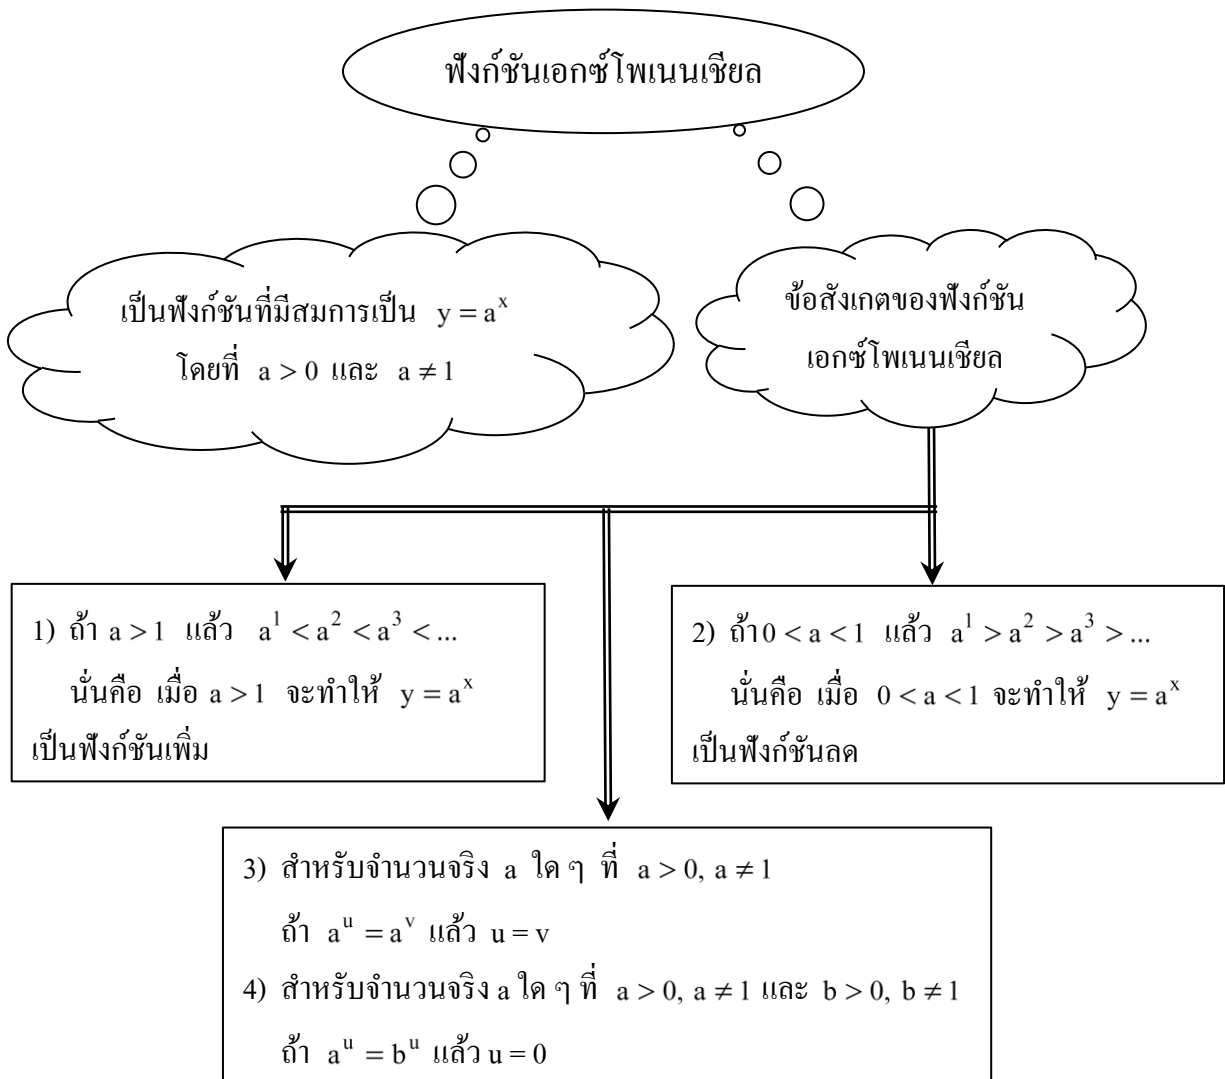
ฟังก์ชันเอกซ์โพเนนเชียล

เป็นฟังก์ชันที่มีสมการเป็น $y = a^x$ โดยที่ $a > 0$ และ $a \neq 1$

ข้อสังเกตของฟังก์ชันเอกซ์โพเนนเชียล

1) ถ้า $a > 1$ แล้ว $a^1 < a^2 < a^3 < ...$
นั่นคือ เมื่อ $a > 1$ จะทำให้ $y = a^x$ เป็นฟังก์ชันเพิ่ม

2) ถ้า $0 < a < 1$ แล้ว $a^1 > a^2 > a^3 > ...$
นั่นคือ เมื่อ $0 < a < 1$ จะทำให้ $y = a^x$ เป็นฟังก์ชันลด

3) สำหรับจำนวนจริง a ใด ๆ ที่ $a > 0, a \neq 1$
ถ้า $a^u = a^v$ แล้ว $u = v$
4) สำหรับจำนวนจริง a ใด ๆ ที่ $a > 0, a \neq 1$ และ $b > 0, b \neq 1$
ถ้า $a^u = b^u$ แล้ว $u = 0$